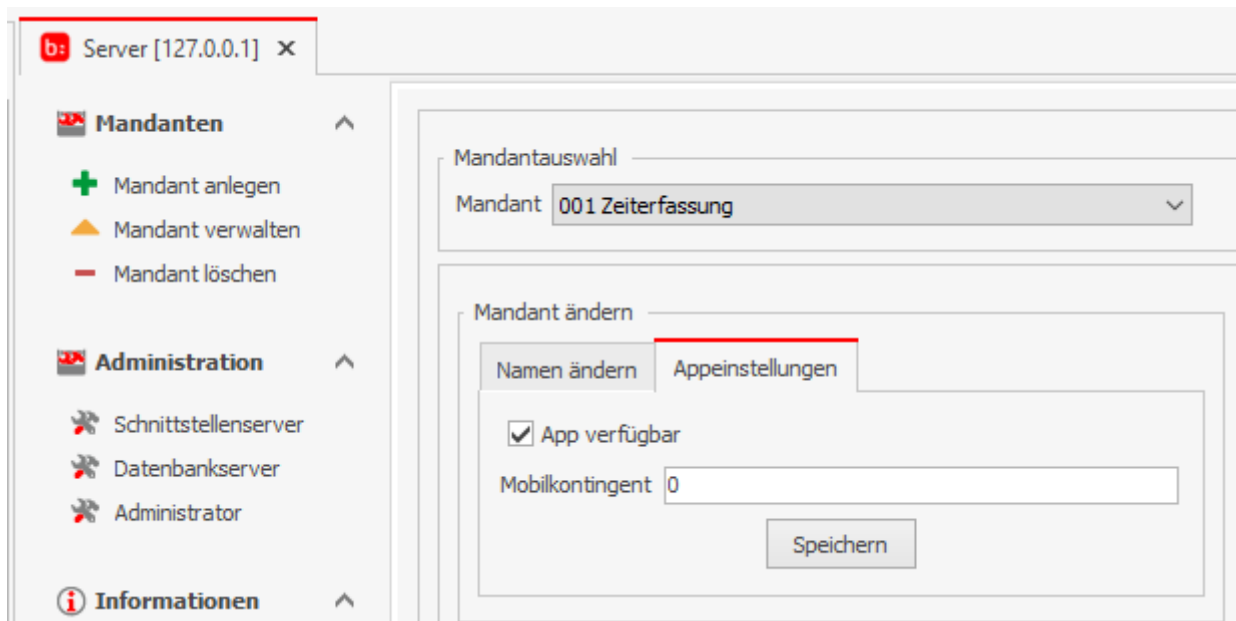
b: Server [127.0.0.1] ✕

Mandanten

Mandant anlegen
Mandant verwalten
Mandant löschen

Administration

Schnittstellenserver
Datenbankserver
Administrator

Informationen

Mandantauswahl
Mandant 001 Zeiterfassung

Mandant ändern
Namen ändern
Appeinstellungen

App verfügbar
Mobilkontingent 0
Speichern